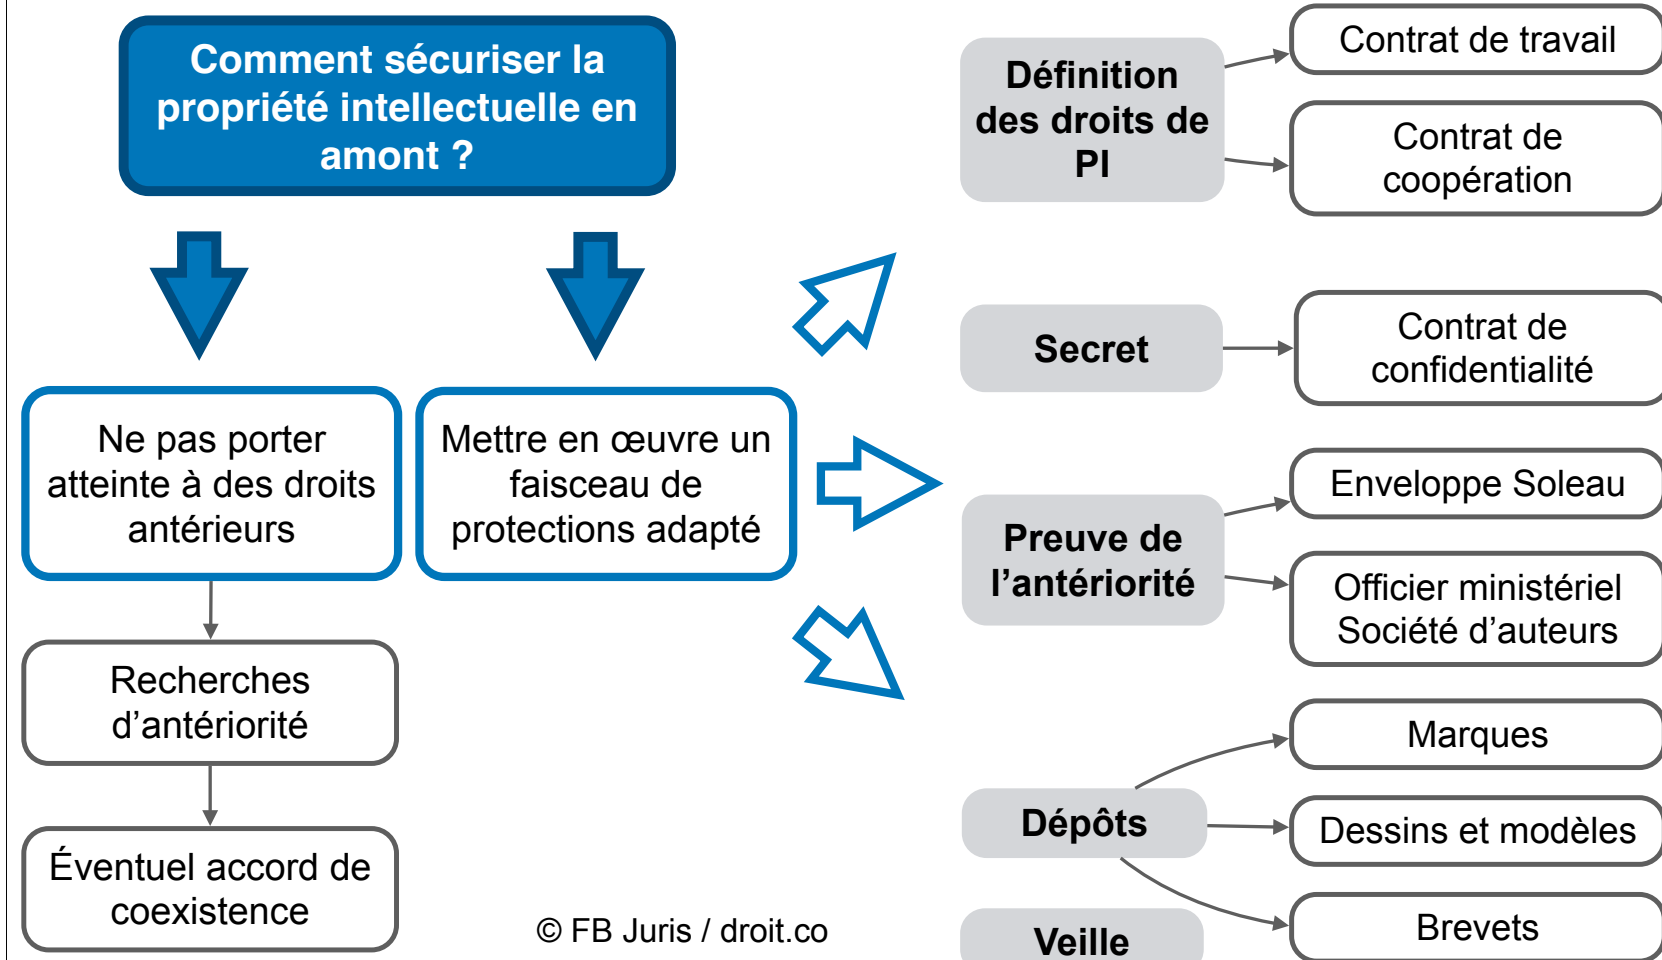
Comment sécuriser la propriété intellectuelle en amont ?

Ne pas porter atteinte à des droits antérieurs

Recherches d'antériorité

Éventuel accord de coexistence

Mettre en œuvre un faisceau de protections adapté

Définition des droits de PI

Contrat de travail

Contrat de coopération

Secret

Contrat de confidentialité

Preuve de l'antériorité

Enveloppe Soleau

Officier ministériel Société d'auteurs

Dépôts

Marques

Dessins et modèles

Brevets

Veille

© FB Juris / droit.co